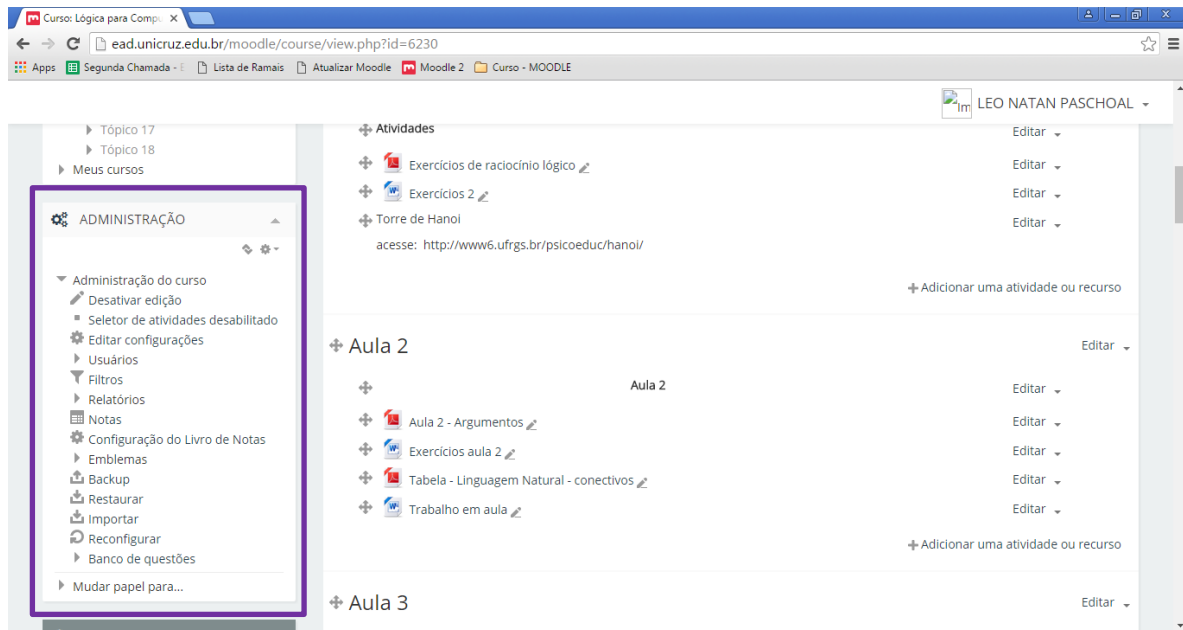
Curso: Lógica para Compu ×

ead.unicruz.edu.br/moodle/course/view.php?id=6230

Apps Segunda Chamada - Lista de Ramais Atualizar Moodle Moodle 2 Curso - MOODLE

LEO NATAN PASCHOAL

Tópico 17
Tópico 18
Meus cursos

ADMINISTRAÇÃO

Administração do curso
Desativar edição
Seletor de atividades desabilitado
Editar configurações
Usuários
Filtros
Relatórios
Notas
Configuração do Livro de Notas
Emblemas
Backup
Restaurar
Importar
Reconfigurar
Banco de questões
Mudar papel para...

Atividades Editar
Exercícios de raciocínio lógico Editar
Exercícios 2 Editar
Torre de Hanoi Editar
acesse: http://www6.ufrgs.br/psicoeduc/hanoi/

Adicionar uma atividade ou recurso

Aula 2 Editar
Aula 2 Editar
Aula 2 - Argumentos Editar
Exercícios aula 2 Editar
Tabela - Linguagem Natural - conectivos Editar
Trabalho em aula Editar

Adicionar uma atividade ou recurso

Aula 3 Editar